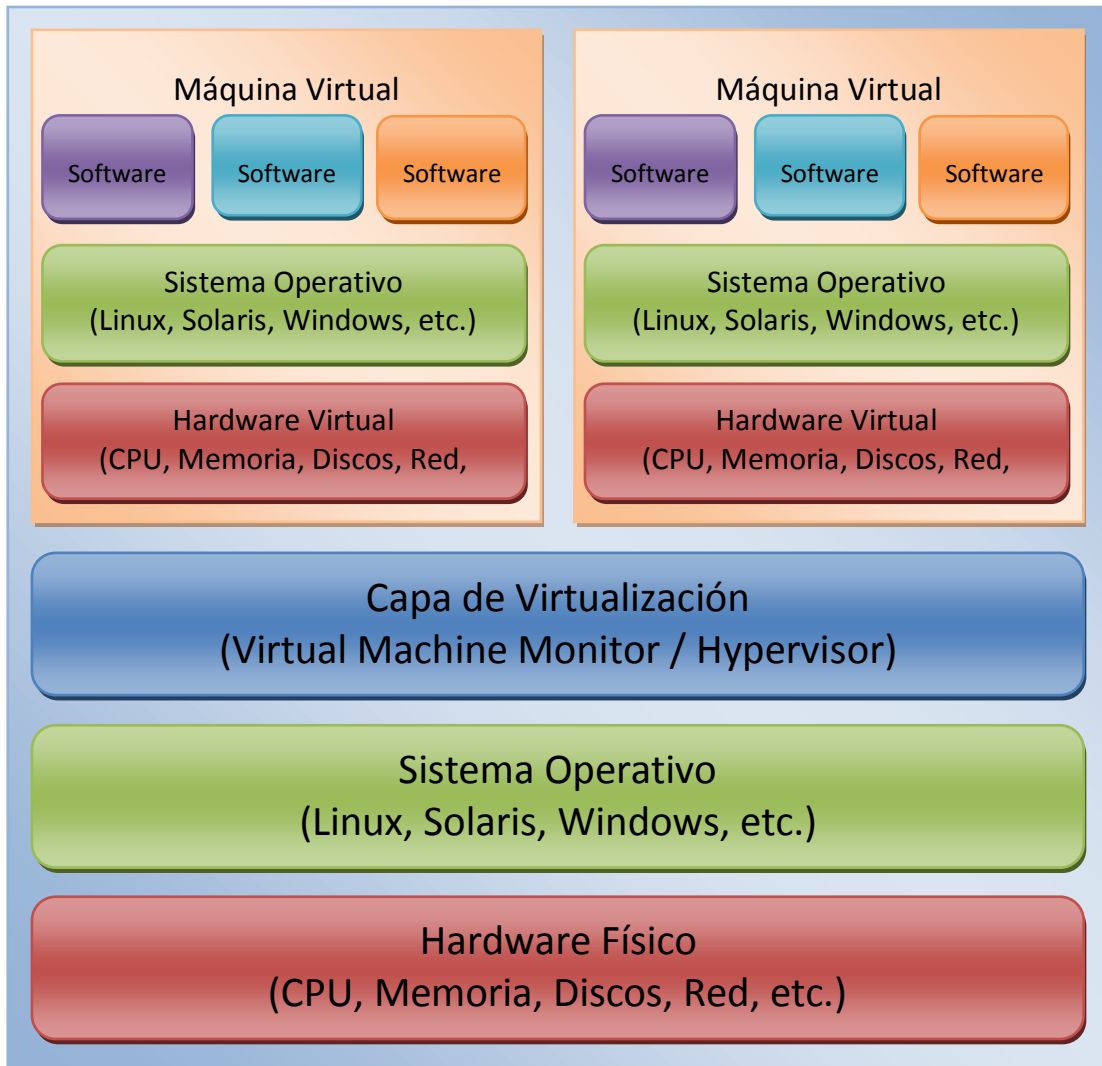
Máquina Virtual

Software

Software

Software

Sistema Operativo
(Linux, Solaris, Windows, etc.)

Hardware Virtual
(CPU, Memoria, Discos, Red,

Máquina Virtual

Software

Software

Software

Sistema Operativo
(Linux, Solaris, Windows, etc.)

Hardware Virtual
(CPU, Memoria, Discos, Red,

Capa de Virtualización
(Virtual Machine Monitor / Hypervisor)

Sistema Operativo
(Linux, Solaris, Windows, etc.)

Hardware Físico
(CPU, Memoria, Discos, Red, etc.)